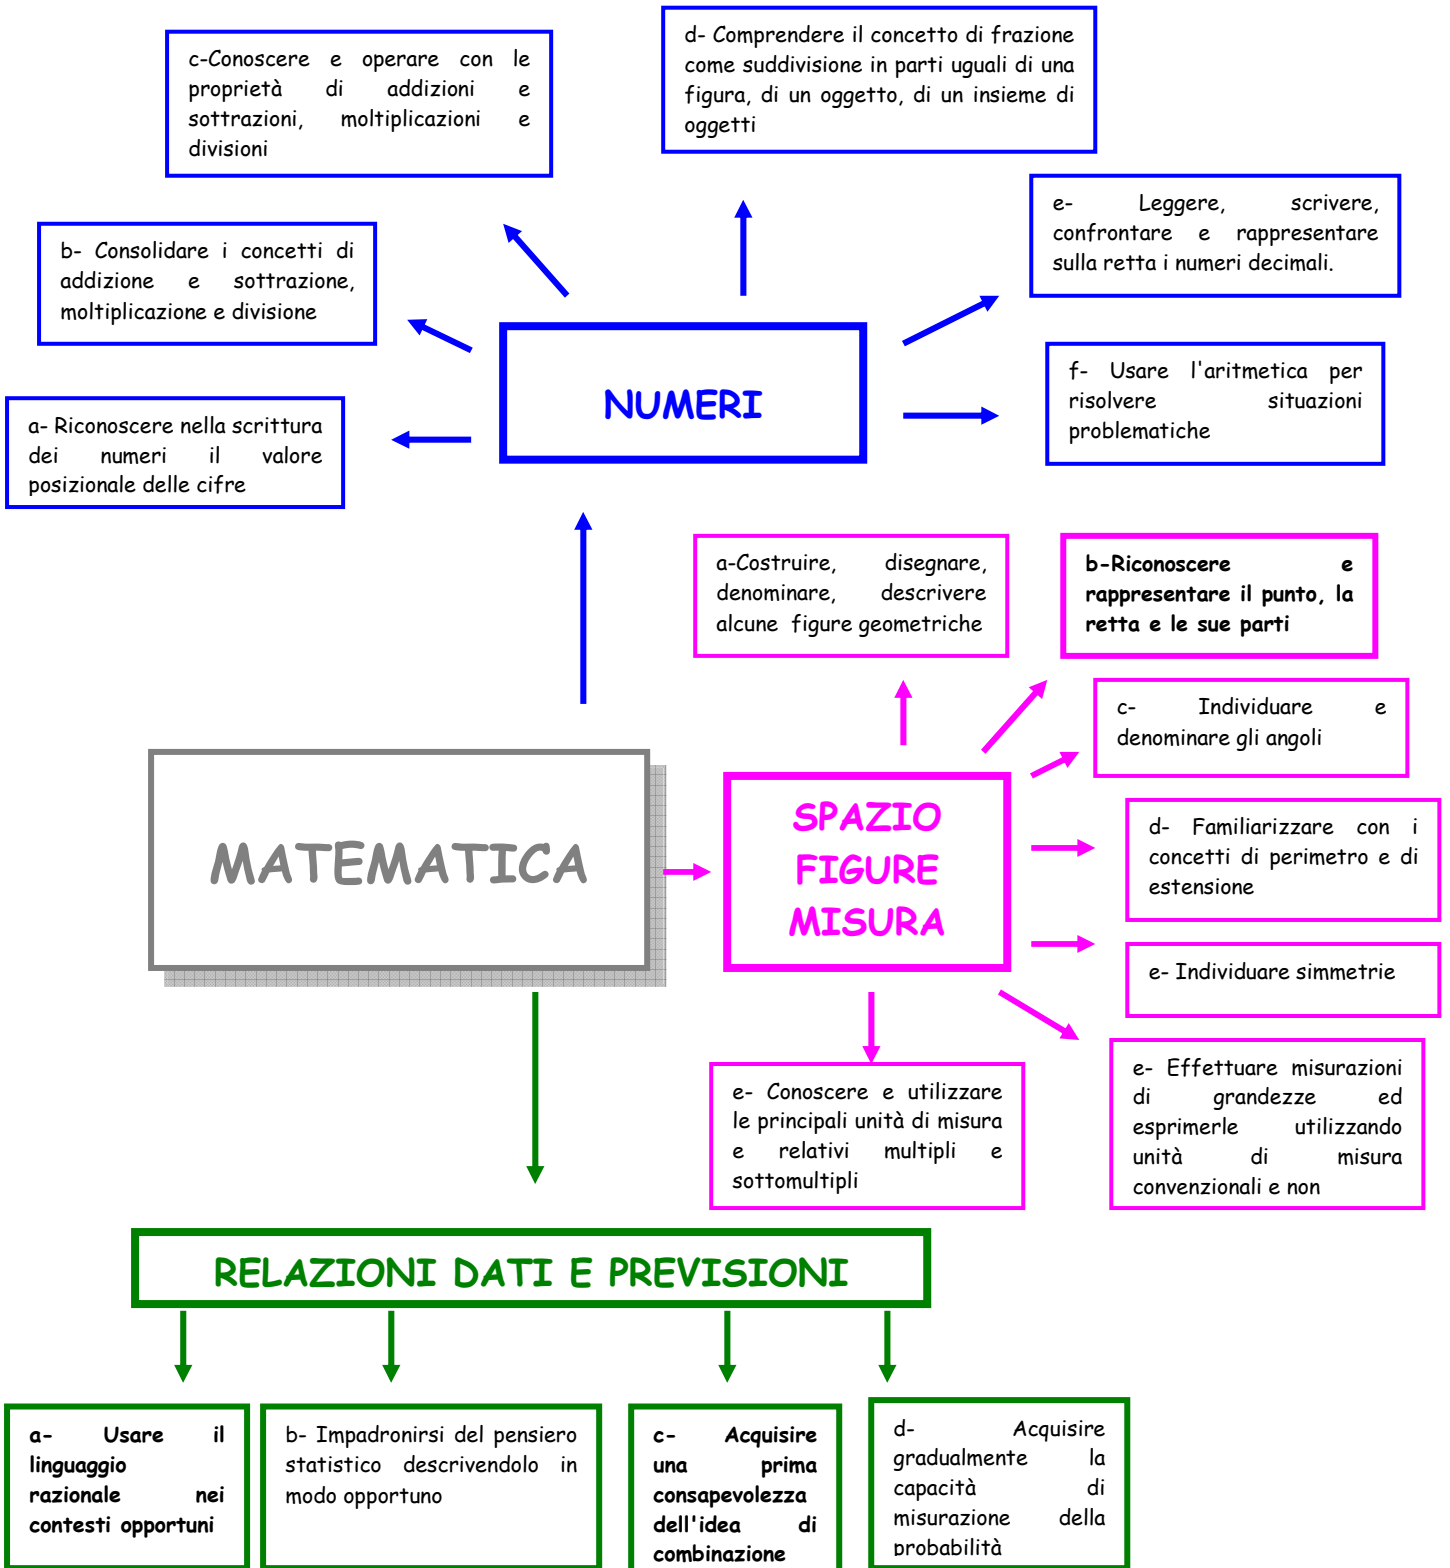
c-Conoscere e operare con le proprietà di addizioni e sottrazioni, moltiplicazioni e divisioni

d- Comprendere il concetto di frazione come suddivisione in parti uguali di una figura, di un oggetto, di un insieme di oggetti

e- Leggere, scrivere, confrontare e rappresentare sulla retta i numeri decimali.

b- Consolidare i concetti di addizione e sottrazione, moltiplicazione e divisione

NUMERI

f- Usare l'aritmetica per risolvere situazioni problematiche

a- Riconoscere nella scrittura dei numeri il valore posizionale delle cifre

a-Costruire, disegnare, denominare, descrivere alcune figure geometriche

b-Riconoscere e rappresentare il punto, la retta e le sue parti

c- Individuare e denominare gli angoli

MATEMATICA

SPAZIO FIGURE MISURA

d- Familiarizzare con i concetti di perimetro e di estensione

e- Individuare simmetrie

e- Conoscere e utilizzare le principali unità di misura e relativi multipli e sottomultipli

e- Effettuare misurazioni di grandezze ed esprimerle utilizzando unità di misura convenzionali e non

RELAZIONI DATI E PREVISIONI

a- Usare il linguaggio razionale nei contesti opportuni

b- Impadronirsi del pensiero statistico descrivendolo in modo opportuno

c- Acquisire una prima consapevolezza dell'idea di combinazione

d- Acquisire gradualmente la capacità di misurazione della probabilità